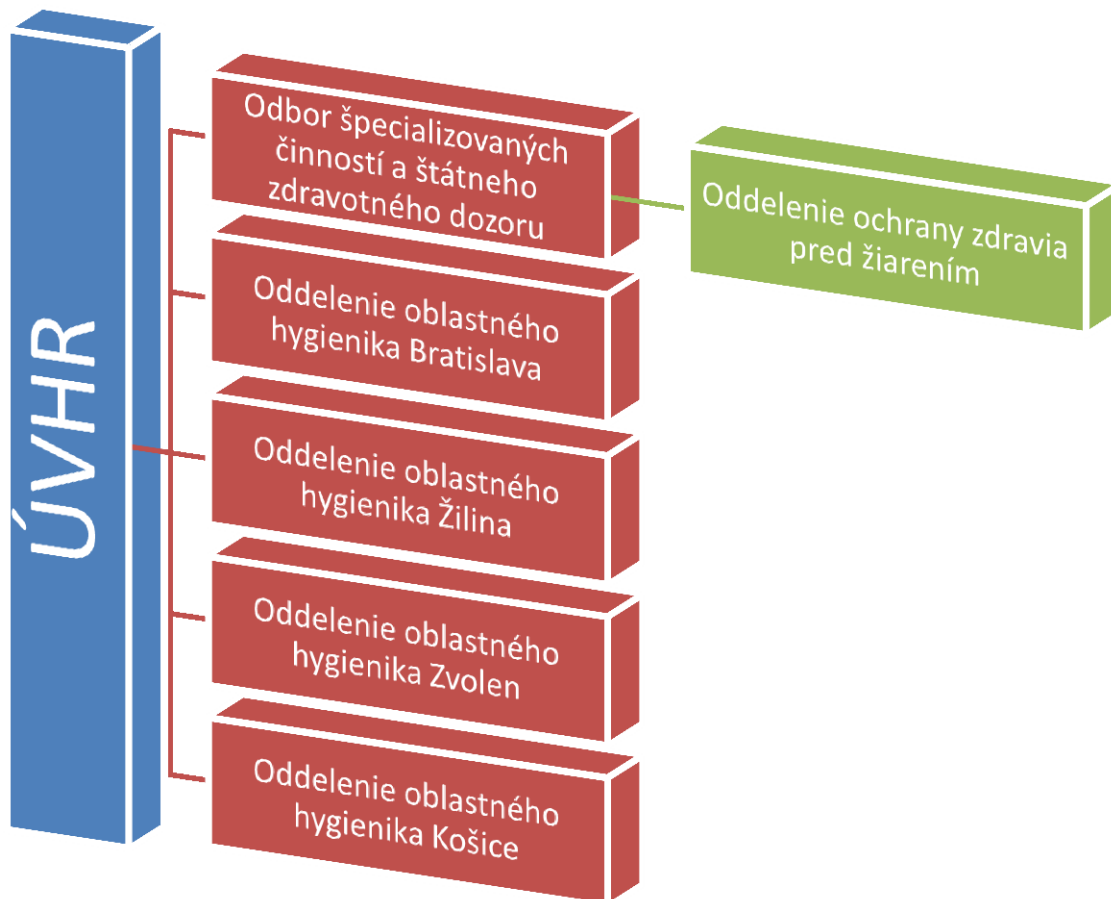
ÚVHR

Odbor špecializovaných činností a štátneho zdravotného dozoru

Oddelenie ochrany zdravia pred žiarením

Oddelenie oblastného hygienika Bratislava

Oddelenie oblastného hygienika Žilina

Oddelenie oblastného hygienika Zvolen

Oddelenie oblastného hygienika Košice